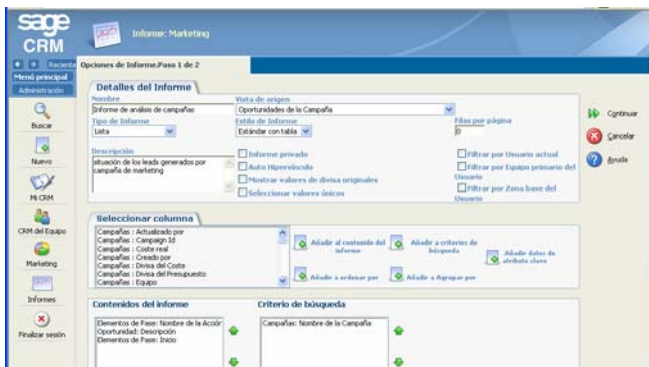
sage CRM

Informe: Marketing

Reciente

Menú principal

Administración

Buscar

Nuevo

Mi CRM

CRM del Equipo

Marketing

Informes

Finalizar sesión

Opciones de Informe.Paso 1 de 2

Detalles del Informe

Nombre
Informe de análisis de campañas

Vista de origen
Oportunidades de la Campaña

Tipo de Informe
Lista

Estilo de Informe
Estándar con tabla

Filas por página
0

Descripción
situación de los leads generados por campaña de marketing

Informe privado
Auto Hipervínculo
Mostrar valores de divisa originales
Seleccionar valores únicos

Filtrar por Usuario actual
Filtrar por Equipo primario del Usuario
Filtrar por Zona base del Usuario

Continuar
Cancelar
Ayuda

Seleccionar columna

Campañas : Actualizado por
Campañas : Campaign Id
Campañas : Coste real
Campañas : Creado por
Campañas : Divisa del Coste
Campañas : Divisa del Presupuesto
Campañas : Equipo

Añadir al contenido del informe
Añadir a criterios de búsqueda
Añadir datos de atributo clave
Añadir a ordenar por
Añadir a Agrupar por

Contenidos del informe
Elementos de Fase: Nombre de la Acción
Oportunidad: Descripción
Elementos de Fase: Inicio

Criterio de búsqueda
Campañas: Nombre de la Campaña